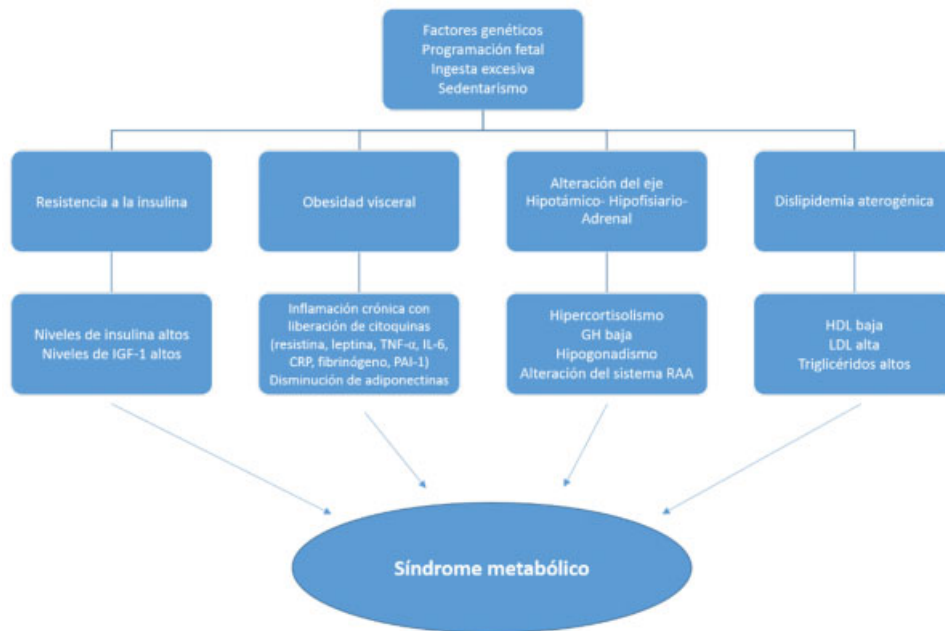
Factores genéticos
Programación fetal
Ingesta excesiva
Sedentarismo

Resistencia a la insulina

Obesidad visceral

Alteración del eje Hipotámico- Hipofisiario- Adrenal

Dislipidemia aterogénica

Niveles de insulina altos
Niveles de IGF-1 altos

Inflamación crónica con liberación de citoquinas (resistina, leptina, TNF-α, IL-6, CRP, fibrinógeno, PAI-1)
Disminución de adiponectinas

Hipercortisolismo
GH baja
Hipogonadismo
Alteración del sistema RAA

HDL baja
LDL alta
Triglicéridos altos

Síndrome metabólico